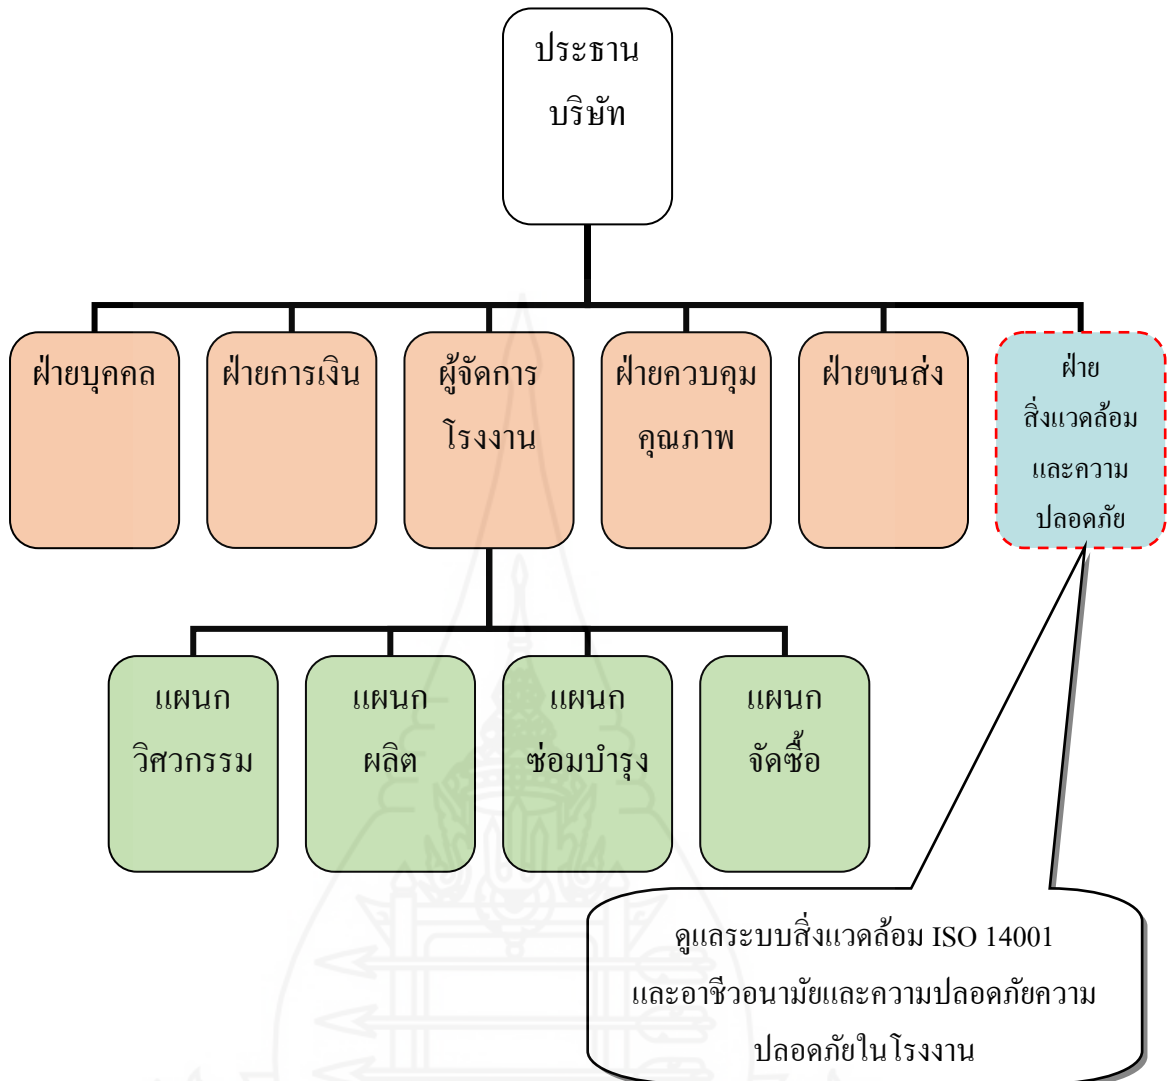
ประธาน
บริษัท

ฝ่ายบุคคล

ฝ่ายการเงิน

ผู้จัดการ
โรงงาน

ฝ่ายควบคุม
คุณภาพ

ฝ่ายขนส่ง

ฝ่าย
สิ่งแวดล้อม
และความ
ปลอดภัย

แผนก
วิศวกรรม

แผนก
ผลิต

แผนก
ซ่อมบำรุง

แผนก
จัดซื้อ

ดูแลระบบสิ่งแวดล้อม ISO 14001
และอาชีวอนามัยและความปลอดภัยความ
ปลอดภัยในโรงงาน